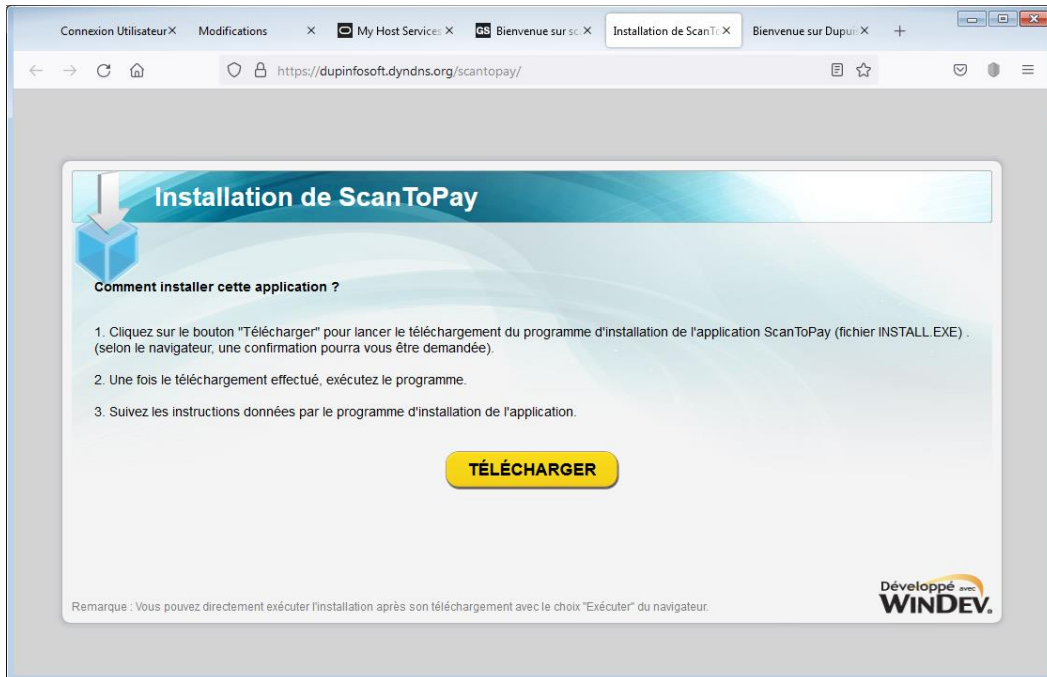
Connexion Utilisateur × Modifications × My Host Services × Bienvenue sur sc × Installation de ScanT × Bienvenue sur Dupui × +

https://dupinfosoft.dyndns.org/scantopay/

Installation de ScanToPay

Comment installer cette application ?

1. Cliquez sur le bouton "Télécharger" pour lancer le téléchargement du programme d'installation de l'application ScanToPay (fichier INSTALL.EXE) . (selon le navigateur, une confirmation pourra vous être demandée).

2. Une fois le téléchargement effectué, exécutez le programme.

3. Suivez les instructions données par le programme d'installation de l'application.

TÉLÉCHARGER

Remarque : Vous pouvez directement exécuter l'installation après son téléchargement avec le choix "Exécuter" du navigateur.

Développé avec WINDEV.